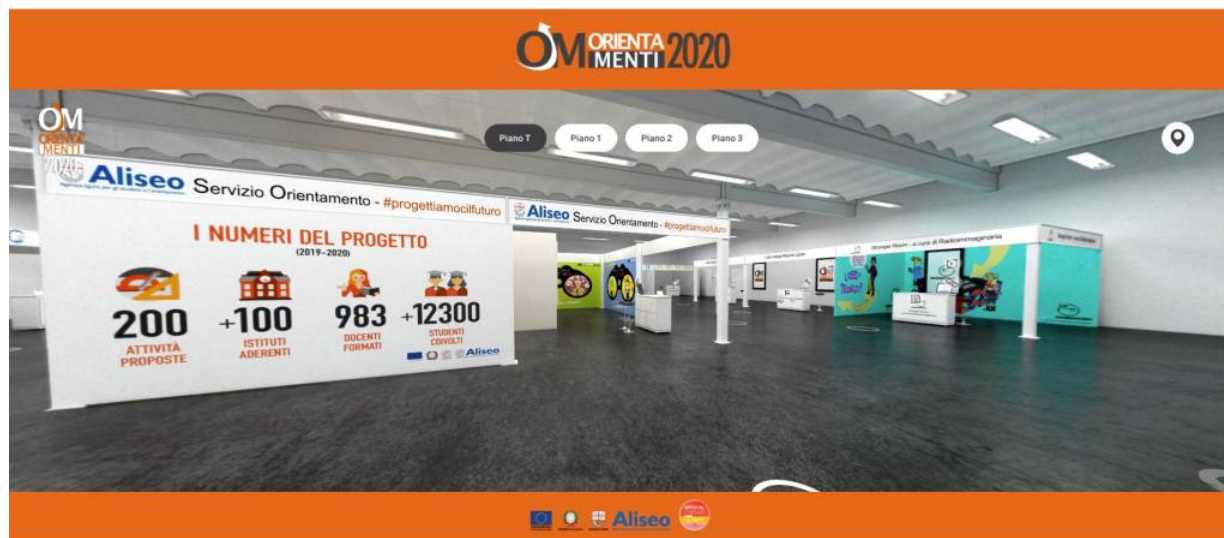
OM ORIENTA MENTI 2020

OM ORIENTA MENTI 2020

Piano T
Piano 1
Piano 2
Piano 3

Aliseo
Agenzia ligure per gli studenti e l'orientamento
Servizio Orientamento - #progettiamoilfuturo

I NUMERI DEL PROGETTO
(2019-2020)

200
ATTIVITÀ PROPOSTE

+100
ISTITUTI ADERENTI

983
DOCENTI FORMATI

+12300
STUDENTI COIVOLTI

Aliseo

Aliseo Servizio Orientamento - #progettiamoilfuturo

Aliseo